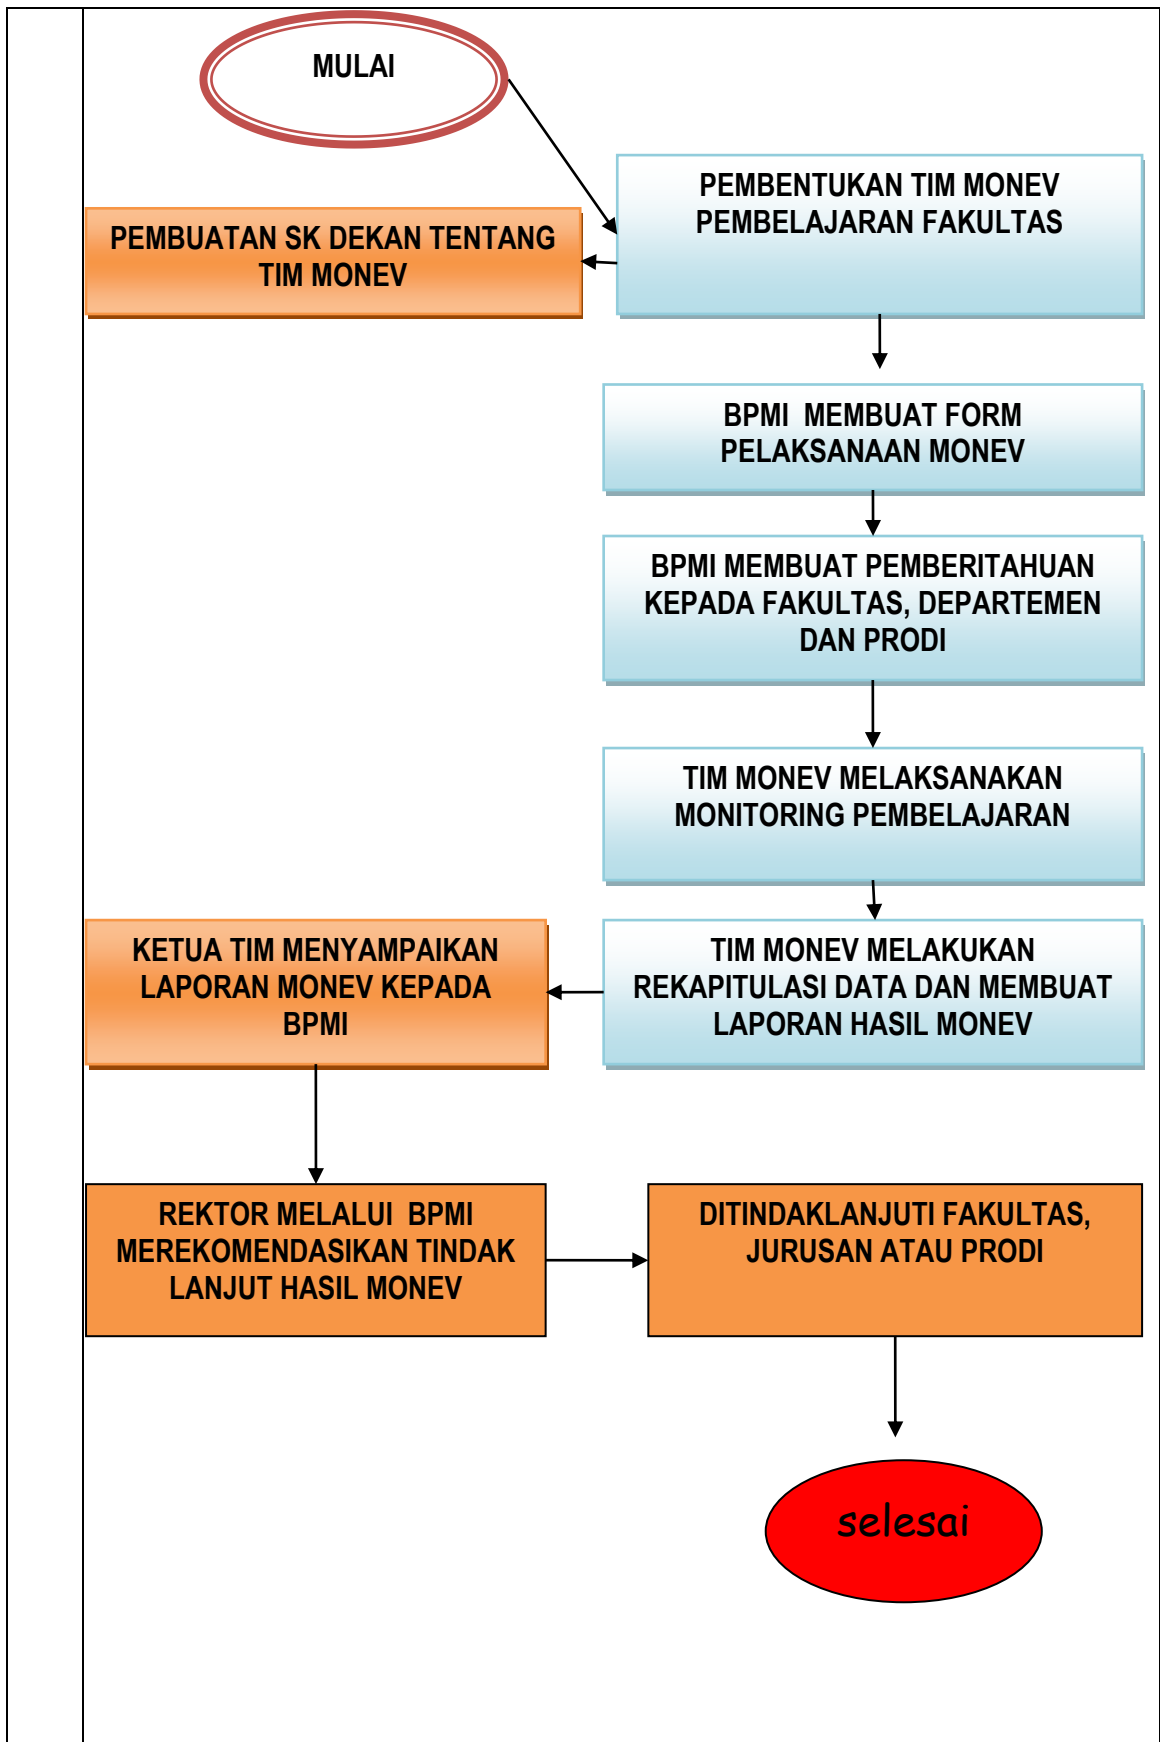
MULAI

PEMBENTUKAN TIM MONEV PEMBELAJARAN FAKULTAS

PEMBUATAN SK DEKAN TENTANG TIM MONEV

BPMI MEMBUAT FORM PELAKSANAAN MONEV

BPMI MEMBUAT PEMBERITAHUAN KEPADA FAKULTAS, DEPARTEMEN DAN PRODI

TIM MONEV MELAKSANAKAN MONITORING PEMBELAJARAN

TIM MONEV MELAKUKAN REKAPITULASI DATA DAN MEMBUAT LAPORAN HASIL MONEV

KETUA TIM MENYAMPAIKAN LAPORAN MONEV KEPADA BPMI

REKTOR MELALUI BPMI MEREKOMENDASIKAN TINDAK LANJUT HASIL MONEV

DITINDAKLANJUTI FAKULTAS, JURUSAN ATAU PRODI

selesai